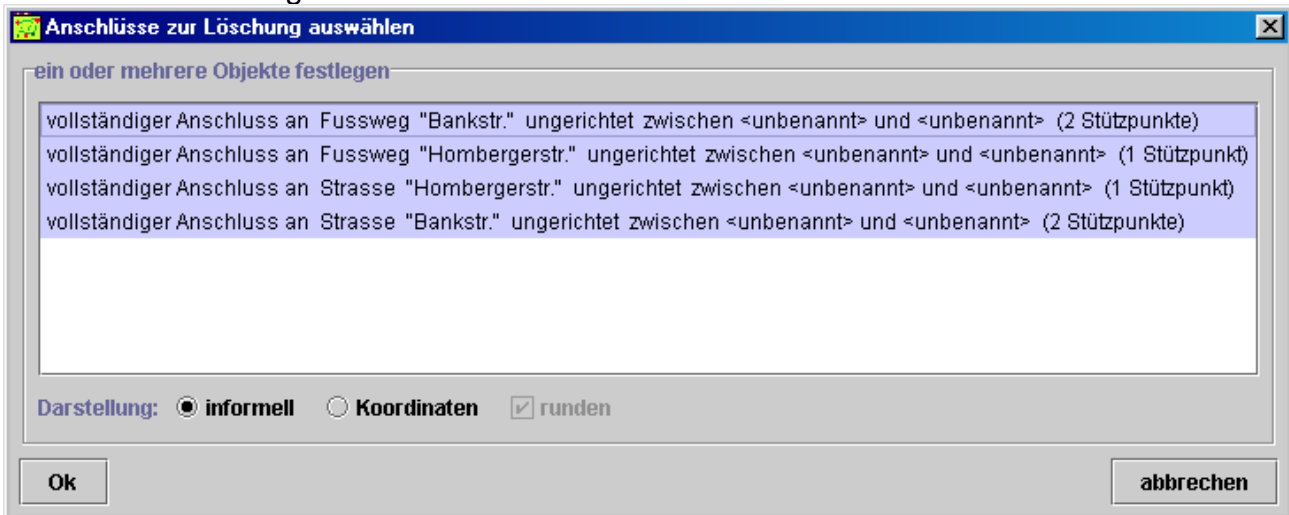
Anschlüsse zur Löschung auswählen

ein oder mehrere Objekte festlegen

vollständiger Anschluss an Fussweg "Bankstr." ungerichtet zwischen <unbenannt> und <unbenannt> (2 Stützpunkte)
vollständiger Anschluss an Fussweg "Hombergerstr." ungerichtet zwischen <unbenannt> und <unbenannt> (1 Stützpunkt)
vollständiger Anschluss an Strasse "Hombergerstr." ungerichtet zwischen <unbenannt> und <unbenannt> (1 Stützpunkt)
vollständiger Anschluss an Strasse "Bankstr." ungerichtet zwischen <unbenannt> und <unbenannt> (2 Stützpunkte)

Darstellung: informell Koordinaten runden

Ok

abbrechen